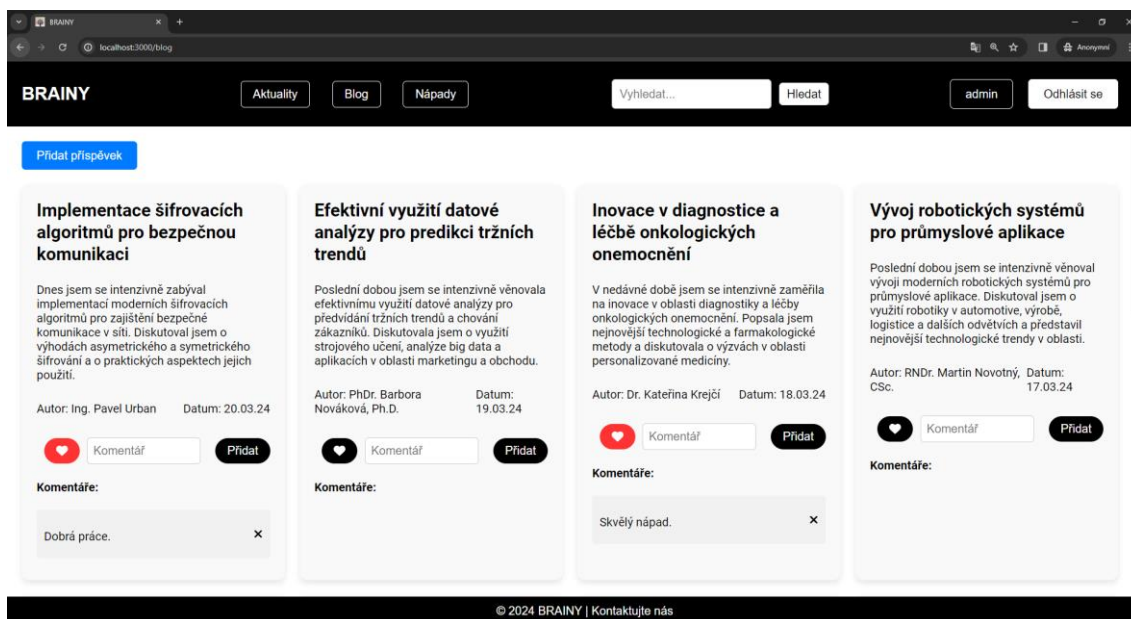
BRAINY ×  +

localhost:3000/blog

Anonymní

BRAINY

Aktuality Blog Nápady

Vyhledat... Hledat

admin Odhlásit se

Přidat příspěvek

Implementace šifrovacích algoritmů pro bezpečnou komunikaci

Dnes jsem se intenzivně zabýval implementací moderních šifrovacích algoritmů pro zajištění bezpečné komunikace v síti. Diskutoval jsem o výhodách asymetrického a symetrického šifrování a o praktických aspektech jejich použití.

Autor: Ing. Pavel Urban Datum: 20.03.24

Komentář Přidat

Komentáře:

Dobrá práce. ×

Efektivní využití datové analýzy pro predikci tržních trendů

Poslední dobou jsem se intenzivně věnovala efektivnímu využití datové analýzy pro předvídání tržních trendů a chování zákazníků. Diskutovala jsem o využití strojového učení, analýze big data a aplikacích v oblasti marketingu a obchodu.

Autor: PhDr. Barbora Nováková, Ph.D. Datum: 19.03.24

Komentář Přidat

Komentáře:

Inovace v diagnostice a léčbě onkologických onemocnění

V nedávné době jsem se intenzivně zaměřila na inovace v oblasti diagnostiky a léčby onkologických onemocnění. Popsala jsem nejnovější technologické a farmakologické metody a diskutovala o výzvách v oblasti personalizované medicíny.

Autor: Dr. Kateřina Krejčí Datum: 18.03.24

Komentář Přidat

Komentáře:

Skvělý nápad. ×

Vývoj robotických systémů pro průmyslové aplikace

Poslední dobou jsem se intenzivně věnoval vývoji moderních robotických systémů pro průmyslové aplikace. Diskutoval jsem o využití robotiky v automotive, výrobě, logistice a dalších odvětvích a představil nejnovější technologické trendy v oblasti.

Autor: RNDr. Martin Novotný, CSc. Datum: 17.03.24

Komentář Přidat

Komentáře:

© 2024 BRAINY | Kontaktujte nás